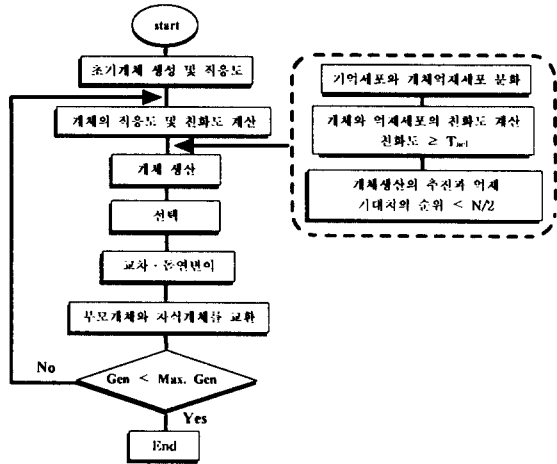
start

초기개체 생성 및 적응도

개체의 적응도 및 친화도 계산

개체 생산

선택

교차 · 돌연변이

부모개체와 자식개체를 교환

No

Gen < Max. Gen

Yes

End

기억세포와 개체억제세포 분화

개체와 억제세포의 친화도 계산
친화도 ≥ $T_{acl}$

개체생산의 추진과 억제
기대치의 순위 < N/2